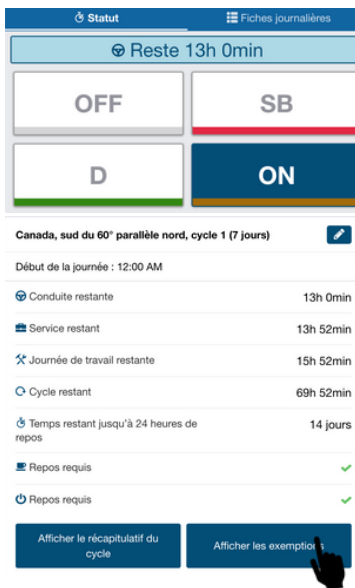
Statut
Fiches journalières

Reste 13h 0min

OFF
SB
D
ON

Canada, sud du 60° parallèle nord, cycle 1 (7 jours)

Début de la journée : 12:00 AM

| Conduite restante | 13h 0min |
|---|---|
| Service restant | 13h 52min |
| Journée de travail restante | 15h 52min |
| Cycle restant | 69h 52min |
| Temps restant jusqu'à 24 heures de repos | 14 jours |
| Repos requis | ✓ |
| Repos requis | ✓ |

Afficher le récapitulatif du cycle
Afficher les exemptions